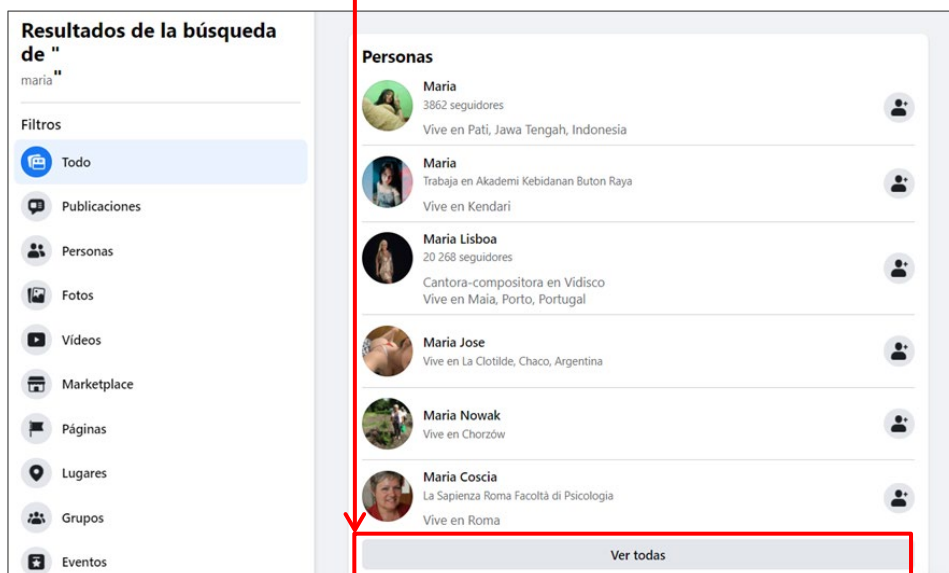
Resultados de la búsqueda de "
maria"

Filtros

Todo

Publicaciones

Personas

Fotos

Vídeos

Marketplace

Páginas

Lugares

Grupos

Eventos

Personas

Maria
3862 seguidores
Vive en Pati, Jawa Tengah, Indonesia

Maria
Trabaja en Akademi Kebidanan Buton Raya
Vive en Kendari

Maria Lisboa
20 268 seguidores
Cantora-compositora en Vidisco
Vive en Maia, Porto, Portugal

Maria Jose
Vive en La Clotilde, Chaco, Argentina

Maria Nowak
Vive en Chorzów

Maria Coscia
La Sapienza Roma Facoltà di Psicologia
Vive en Roma

Ver todas